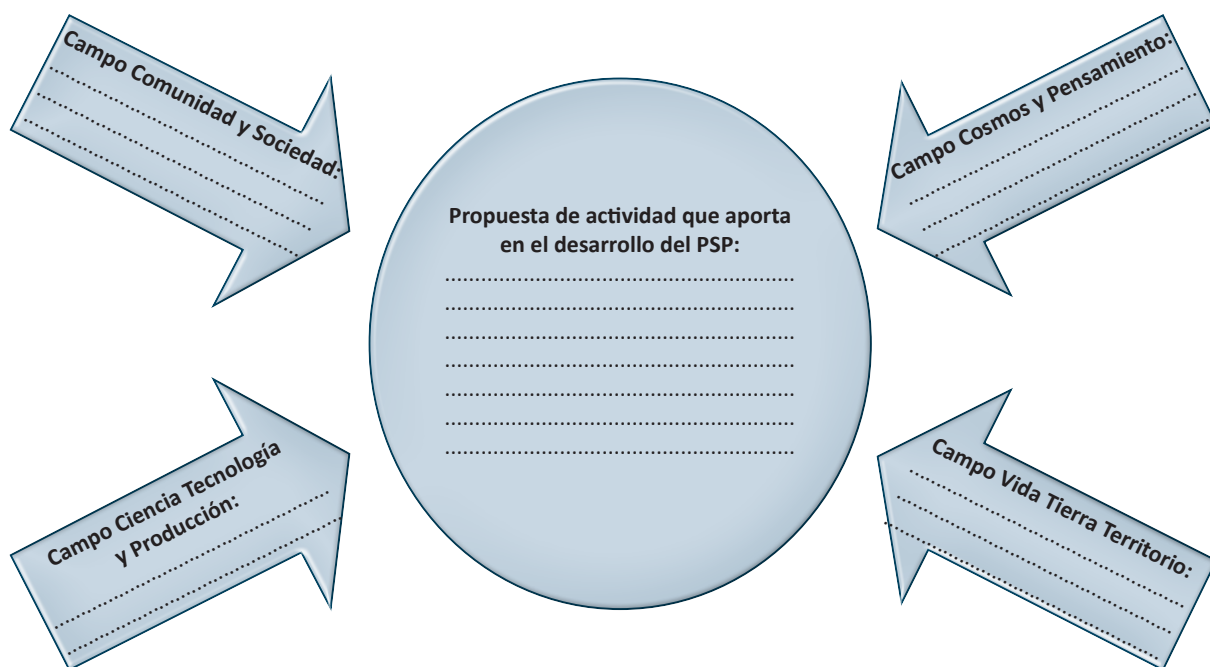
Campo Comunidad y Sociedad:
......................................
......................................
......................................

Campo Cosmos y Pensamiento:
......................................
......................................
......................................

Propuesta de actividad que aporta en el desarrollo del PSP:
......................................
......................................
......................................
......................................
......................................
......................................
......................................

Campo Ciencia Tecnología y Producción:
......................................
......................................
......................................

Campo Vida Tierra Territorio:
......................................
......................................
......................................